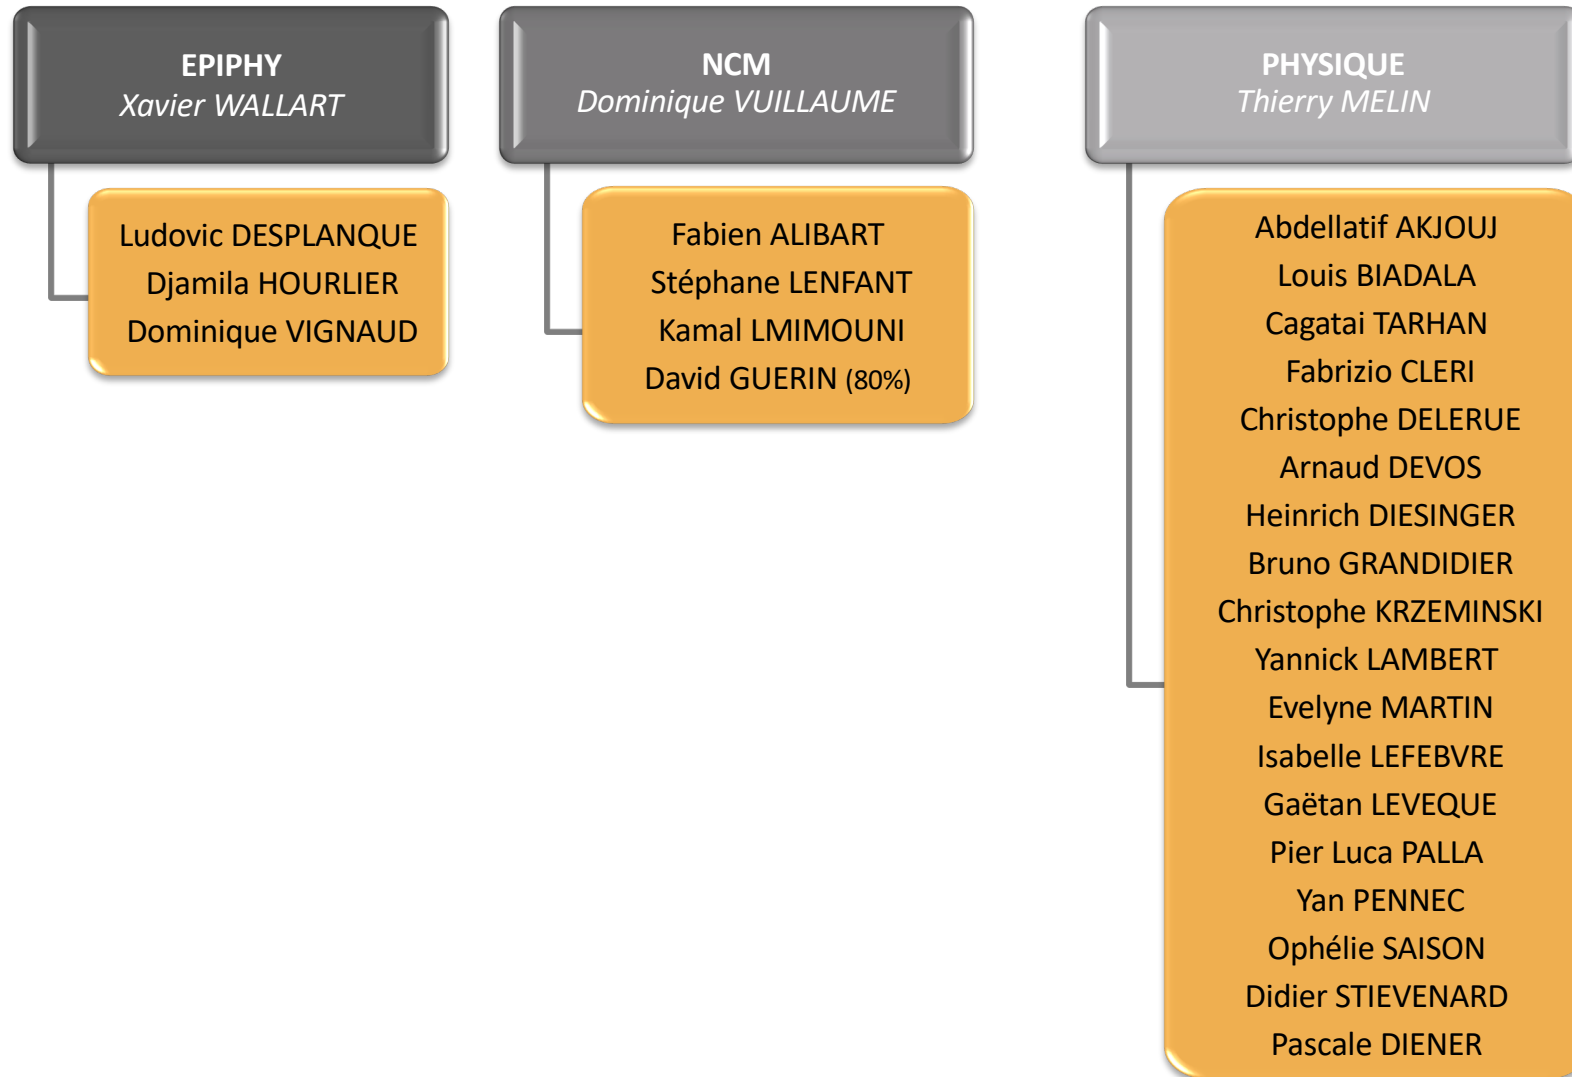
EPIPHY
Xavier WALLART

Ludovic DESPLANQUE
Djamila HOURLIER
Dominique VIGNAUD

NCM
Dominique VUILLAUME

Fabien ALIBART
Stéphane LENFANT
Kamal LMIMOUNI
David GUERIN (80%)

PHYSIQUE
Thierry MELIN

Abdellatif AKJOUJ
Louis BIADALA
Cagatai TARHAN
Fabrizio CLERI
Christophe DELERUE
Arnaud DEVOS
Heinrich DIESINGER
Bruno GRANDIDIER
Christophe KRZEMINSKI
Yannick LAMBERT
Evelyne MARTIN
Isabelle LEFEBVRE
Gaëtan LEVEQUE
Pier Luca PALLA
Yan PENNEC
Ophélie SAISON
Didier STIEVENARD
Pascale DIENER